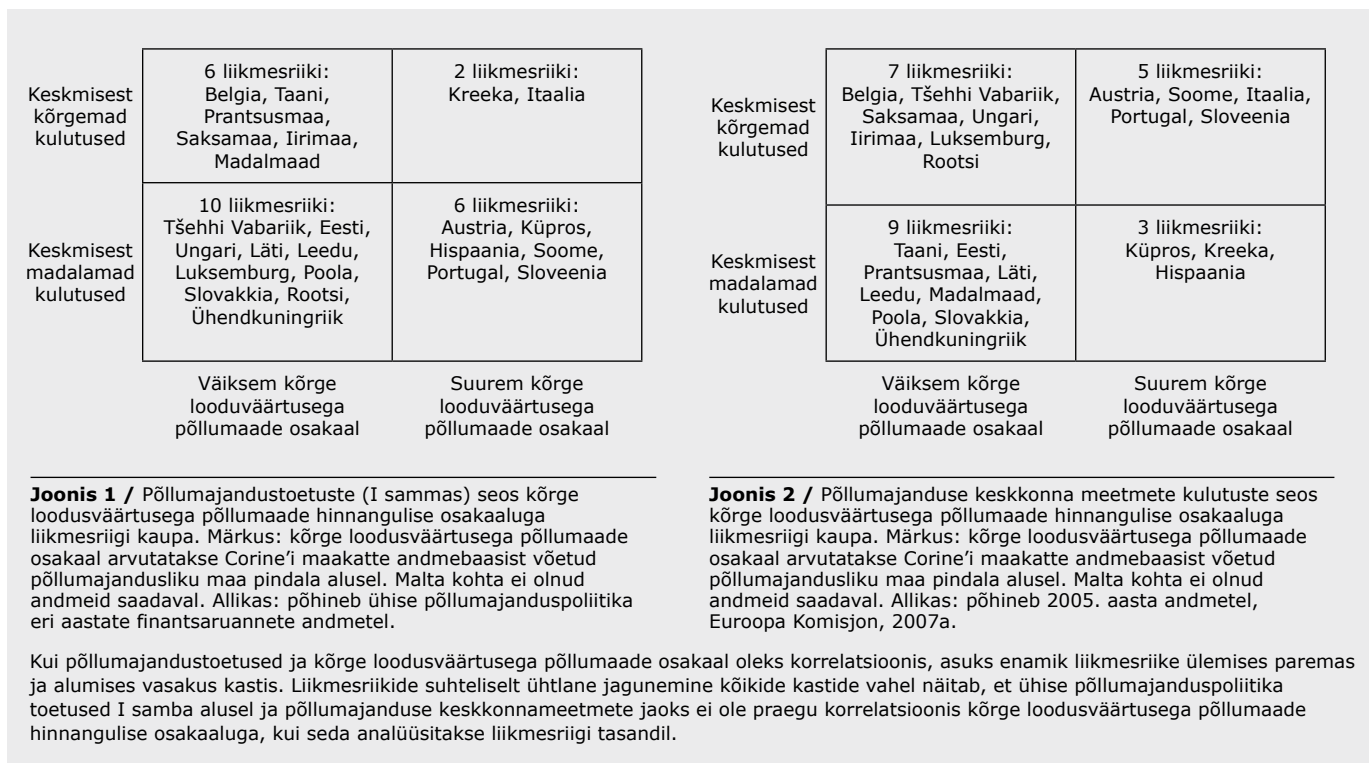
Keskmisest kõrgemad kulutused

Keskmisest madalamad kulutused

| | Väiksem kõrge looduväärtusega põllumaade osakaal | Suurem kõrge looduväärtusega põllumaade osakaal |
|---|---|---|
| Keskmisest kõrgemad kulutused | 6 liikmesriiki: Belgia, Taani, Prantsusmaa, Saksamaa, Iirimaa, Madalmaad | 2 liikmesriiki: Kreeka, Itaalia |
| Keskmisest madalamad kulutused | 10 liikmesriiki: Tšehhi Vabariik, Eesti, Ungari, Läti, Leedu, Luksemburg, Poola, Slovakkia, Rootsi, Ühendkuningriik | 6 liikmesriiki: Austria, Küpros, Hispaania, Soome, Portugal, Sloveenia |

**Joonis 1 /** Põllumajandustoetuste (I sammas) seos kõrge loodusväärtusega põllumaade hinnangulise osakaaluga liikmesriigi kaupa. Märkus: kõrge loodusväärtusega põllumaade osakaal arvutatakse Corine'i maakatte andmebaasist võetud põllumajandusliku maa pindala alusel. Malta kohta ei olnud andmeid saadaval. Allikas: põhineb ühise põllumajanduspoliitika eri aastate finantsaruannete andmetel.

| | Väiksem kõrge looduväärtusega põllumaade osakaal | Suurem kõrge looduväärtusega põllumaade osakaal |
|---|---|---|
| Keskmisest kõrgemad kulutused | 7 liikmesriiki: Belgia, Tšehhi Vabariik, Saksamaa, Ungari, Iirimaa, Luksemburg, Rootsi | 5 liikmesriiki: Austria, Soome, Itaalia, Portugal, Sloveenia |
| Keskmisest madalamad kulutused | 9 liikmesriiki: Taani, Eesti, Prantsusmaa, Läti, Leedu, Madalmaad, Poola, Slovakkia, Ühendkuningriik | 3 liikmesriiki: Küpros, Kreeka, Hispaania |

**Joonis 2 /** Põllumajanduse keskkonna meetmete kulutuste seos kõrge loodusväärtusega põllumaade hinnangulise osakaaluga liikmesriigi kaupa. Märkus: kõrge loodusväärtusega põllumaade osakaal arvutatakse Corine'i maakatte andmebaasist võetud põllumajandusliku maa pindala alusel. Malta kohta ei olnud andmeid saadaval. Allikas: põhineb 2005. aasta andmetel, Euroopa Komisjon, 2007a.

Kui põllumajandustoetused ja kõrge loodusväärtusega põllumaade osakaal oleks korrelatsioonis, asuks enamik liikmesriike ülemises paremas ja alumises vasakus kastis. Liikmesriikide suhteliselt ühtlane jagunemine kõikide kastide vahel näitab, et ühise põllumajanduspoliitika toetused I samba alusel ja põllumajanduse keskkonnameetmete jaoks ei ole praegu korrelatsioonis kõrge loodusväärtusega põllumaade hinnangulise osakaaluga, kui seda analüüsitakse liikmesriigi tasandil.